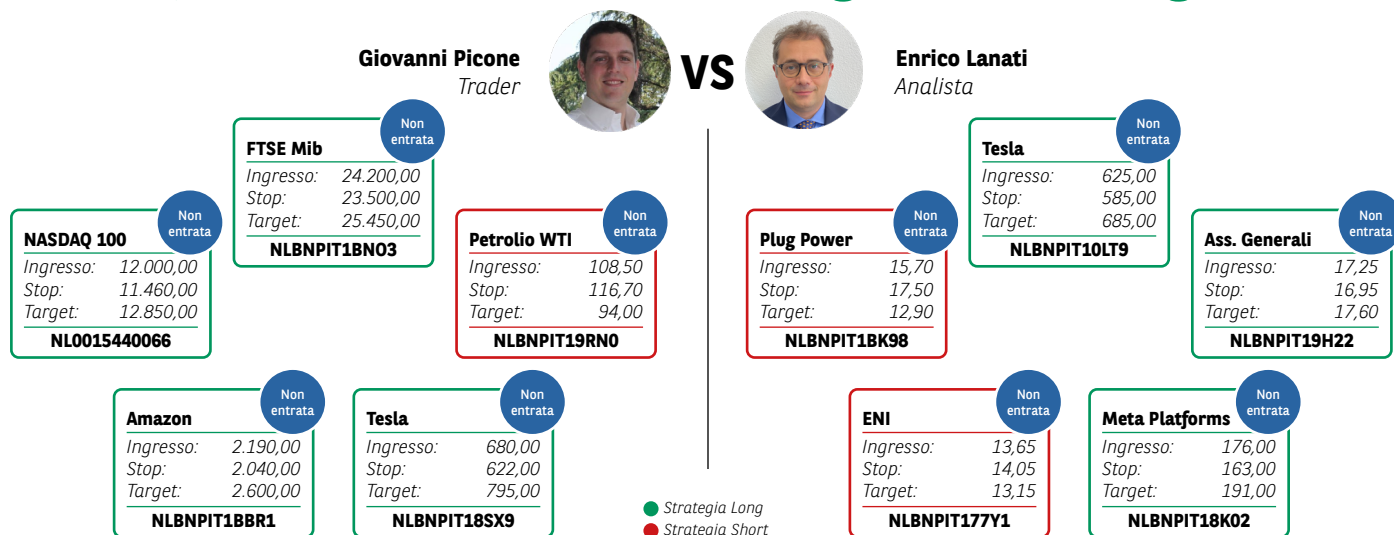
Giovanni Picone
Trader

VS

Enrico Lanati
Analista

Non entrata
FTSE Mib
Ingresso: 24.200,00
Stop: 23.500,00
Target: 25.450,00
NLBNPIT1BNO3

Non entrata
NASDAQ 100
Ingresso: 12.000,00
Stop: 11.460,00
Target: 12.850,00
NL0015440066

Non entrata
Petrolio WTI
Ingresso: 108,50
Stop: 116,70
Target: 94,00
NLBNPIT19RN0

Non entrata
Amazon
Ingresso: 2.190,00
Stop: 2.040,00
Target: 2.600,00
NLBNPIT1BBR1

Non entrata
Tesla
Ingresso: 680,00
Stop: 622,00
Target: 795,00
NLBNPIT18SX9

Non entrata
Tesla
Ingresso: 625,00
Stop: 585,00
Target: 685,00
NLBNPIT10LT9

Non entrata
Plug Power
Ingresso: 15,70
Stop: 17,50
Target: 12,90
NLBNPIT1BK98

Non entrata
Ass. Generali
Ingresso: 17,25
Stop: 16,95
Target: 17,60
NLBNPIT19H22

Non entrata
ENI
Ingresso: 13,65
Stop: 14,05
Target: 13,15
NLBNPIT177Y1

Non entrata
Meta Platforms
Ingresso: 176,00
Stop: 163,00
Target: 191,00
NLBNPIT18K02

Strategia Long
Strategia Short